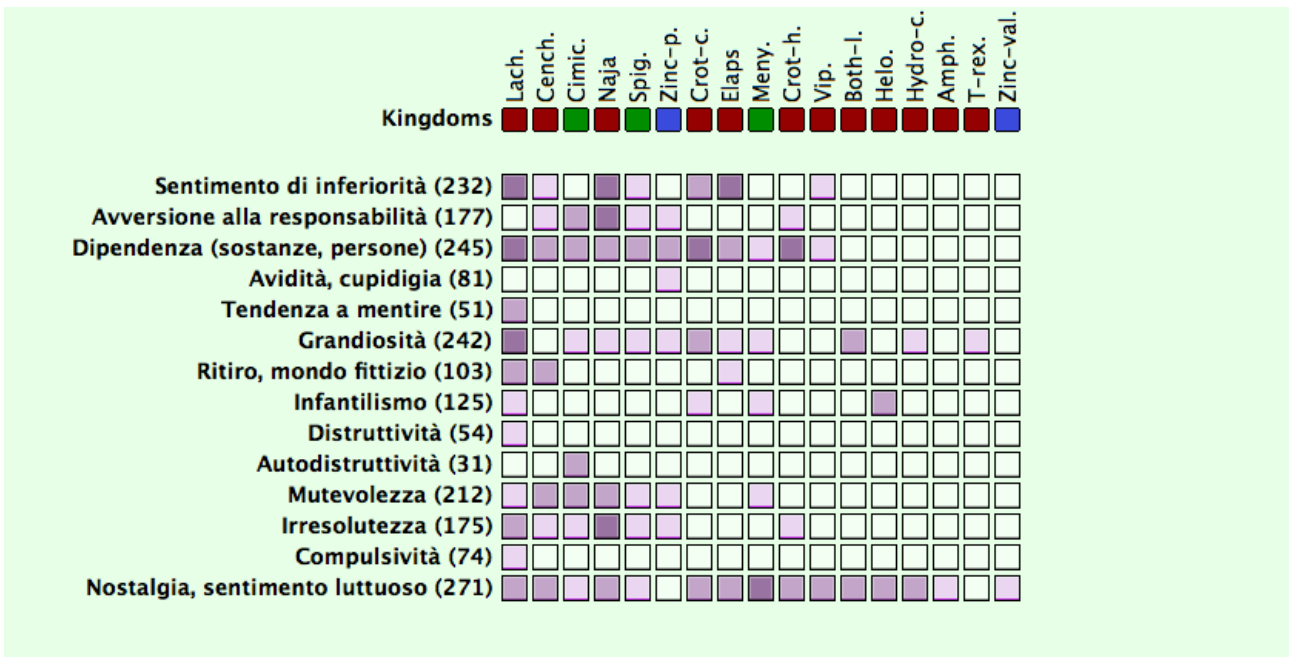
Lach. Cench. Cimic. Naja Spig. Zinc-p. Crot-c. Elaps Meny. Crot-h. Vip. Both-l. Helo. Hydro-c. Amph. T-rex. Zinc-val.

Kingdoms

Sentimento di inferiorità (232)
Avversione alla responsabilità (177)
Dipendenza (sostanze, persone) (245)
Avidità, cupidigia (81)
Tendenza a mentire (51)
Grandiosità (242)
Ritiro, mondo fittizio (103)
Infantilismo (125)
Distruttività (54)
Autodistruttività (31)
Mutevolezza (212)
Irresolutezza (175)
Compulsività (74)
Nostalgia, sentimento luttuoso (271)